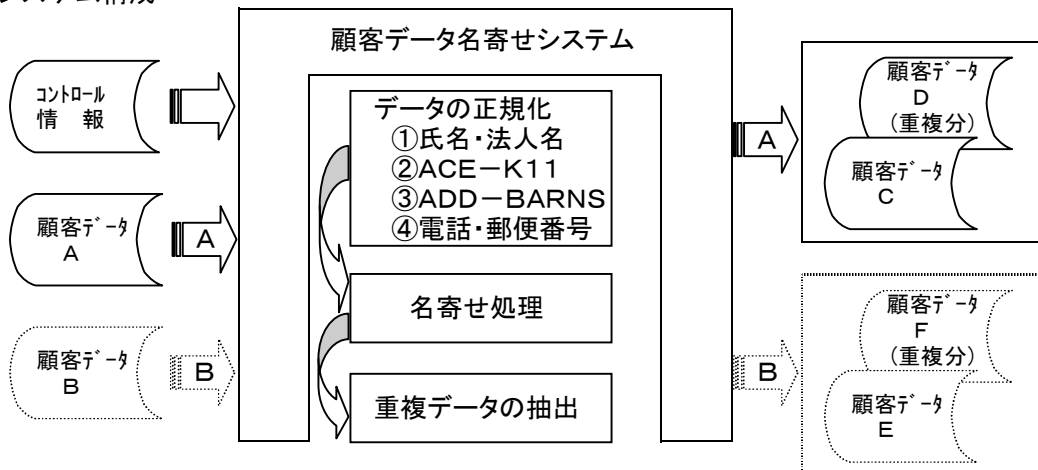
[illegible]システム構成

コントロール 情 報

顧客データ A

顧客データ B

A

B

顧客データ名寄せシステム

データの正規化
①氏名・法人名
②ACE－K11
③ADD－BARNS
④電話・郵便番号

名寄せ処理

重複データの抽出

A

B

顧客データ D (重複分)

顧客データ C

顧客データ F (重複分)

顧客データ E